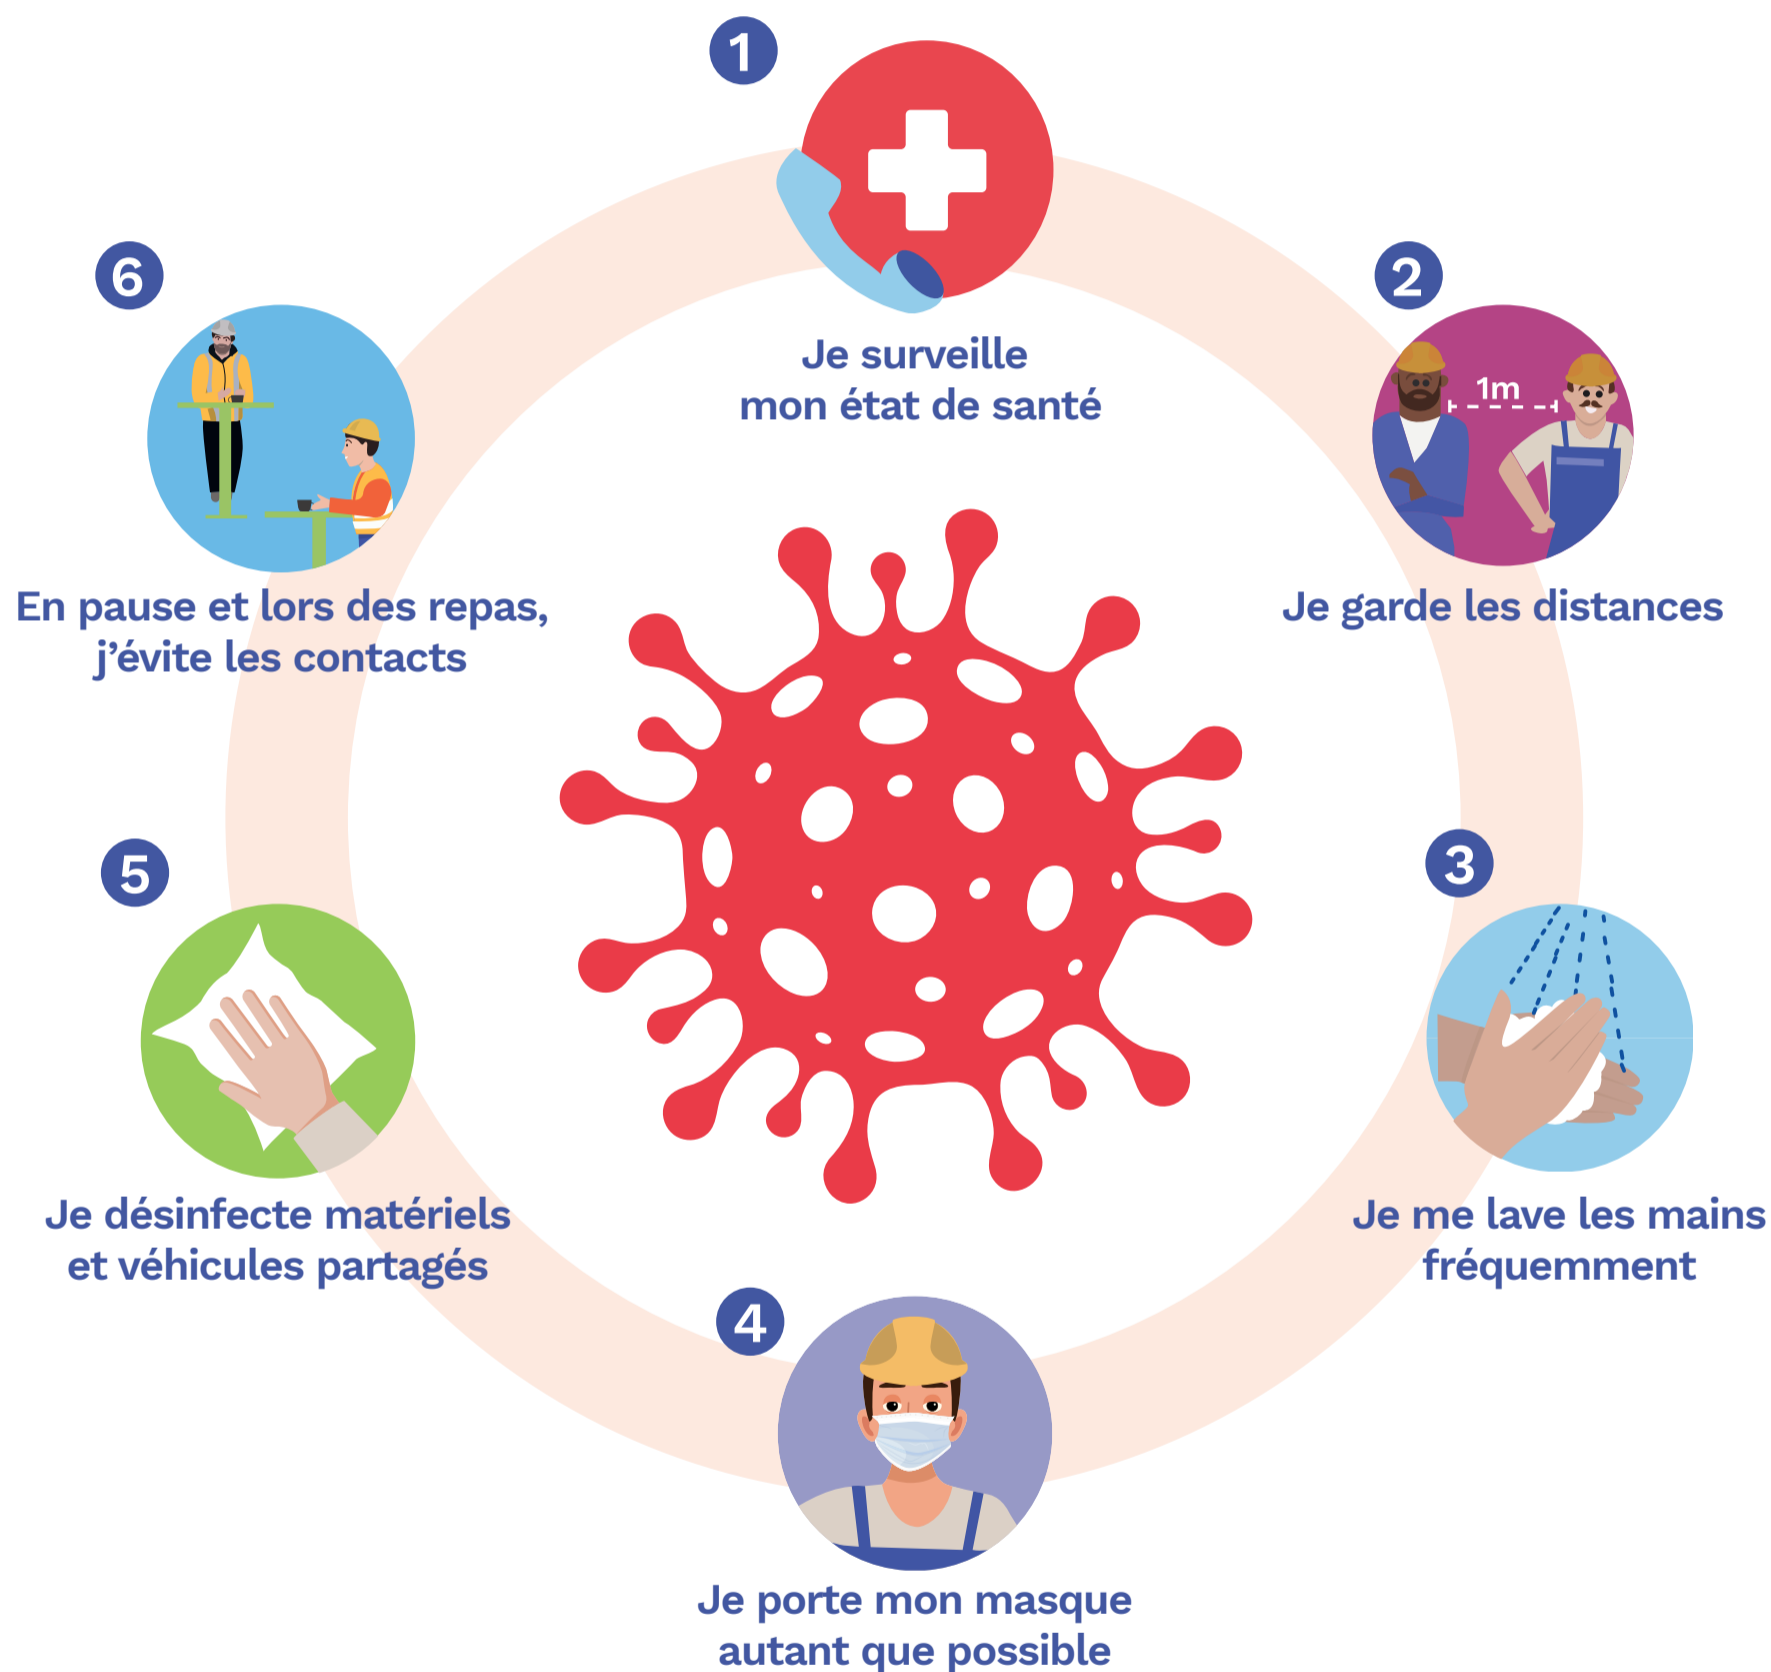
1
Je surveille mon état de santé

2
1m
Je garde les distances

3
Je me lave les mains fréquemment

4
Je porte mon masque autant que possible

5
Je désinfecte matériels et véhicules partagés

6
En pause et lors des repas, j'évite les contacts